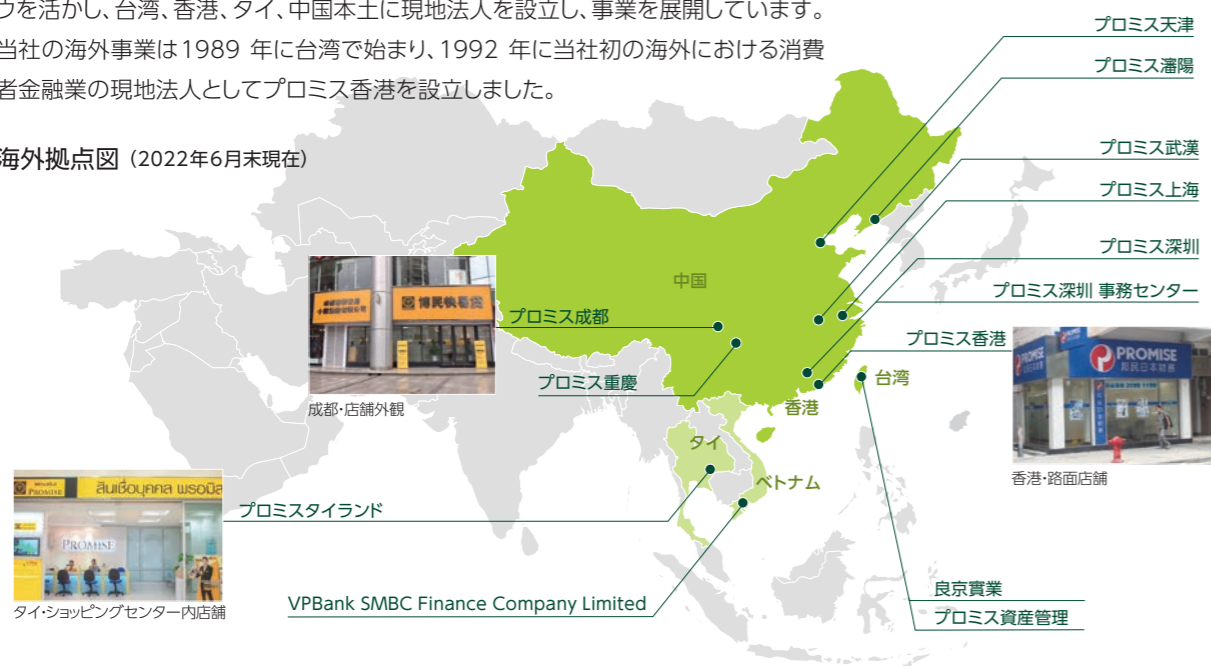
ウを活かし、台湾、香港、タイ、中国本土に現地法人を設立し、事業を展開しています。当社の海外事業は1989 年に台湾で始まり、1992 年に当社初の海外における消費者金融業の現地法人としてプロミス香港を設立しました。

海外拠点図（2022年6月末現在）

プロミス天津
プロミス瀋陽
プロミス武漢
プロミス上海
プロミス深圳
プロミス深圳 事務センター
プロミス香港
台湾
香港
中国
プロミス成都
プロミス重慶
成都・店舗外観
PROMISE
香港・路面店舗
タイ
ベトナム
สินเชื่อบุคคล พรอมิส
PROMISE
タイ・ショッピングセンター内店舗
プロミスタイランド
VPBank SMBC Finance Company Limited
良京實業
プロミス資産管理